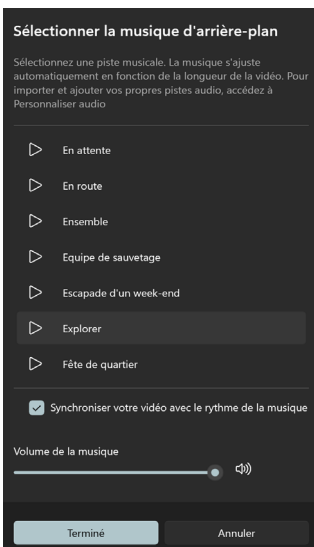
Sélectionner la musique d'arrière-plan

Sélectionnez une piste musicale. La musique s'ajuste automatiquement en fonction de la longueur de la vidéo. Pour importer et ajouter vos propres pistes audio, accédez à Personnaliser audio

En attente

En route

Ensemble

Equipe de sauvetage

Escapade d'un week-end

Explorer

Fête de quartier

Synchroniser votre vidéo avec le rythme de la musique

Volume de la musique

Terminé

Annuler